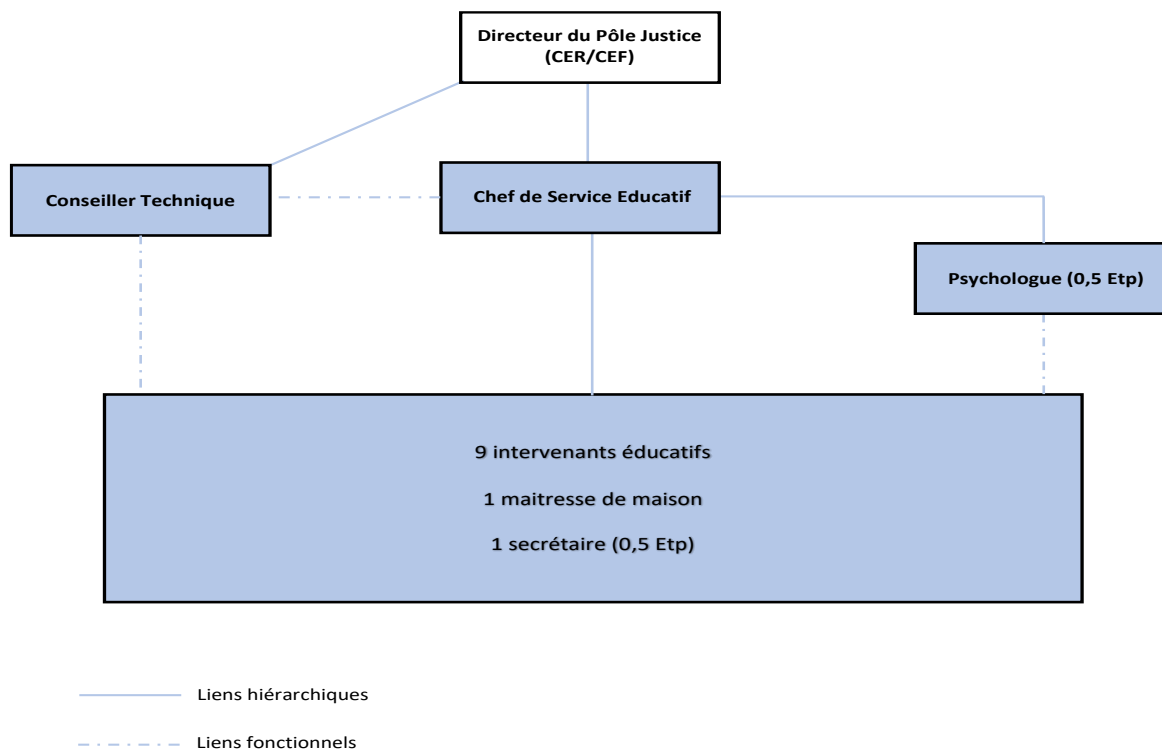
Directeur du Pôle Justice (CER/CEF)

Conseiller Technique

Chef de Service Educatif

Psychologue (0,5 Etp)

9 intervenants éducatifs

1 maitresse de maison

1 secrétaire (0,5 Etp)

Liens hiérarchiques

Liens fonctionnels